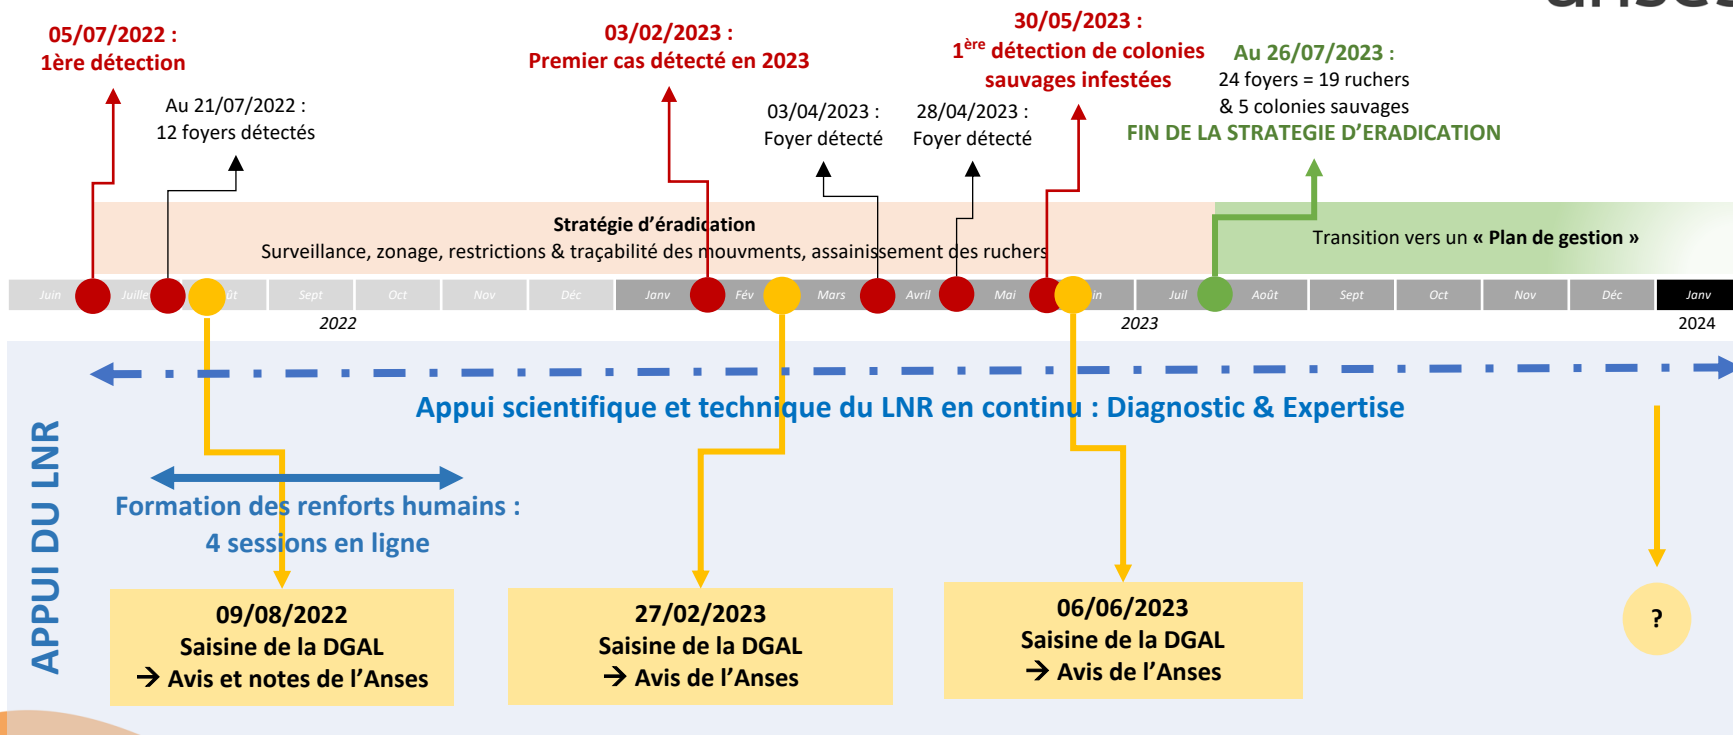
05/07/2022 :
1ère détection

Au 21/07/2022 :
12 foyers détectés

03/02/2023 :
Premier cas détecté en 2023

03/04/2023 :
Foyer détecté

28/04/2023 :
Foyer détecté

30/05/2023 :
$1^{ère}$ détection de colonies sauvages infestées

Au 26/07/2023 :
24 foyers = 19 ruchers
& 5 colonies sauvages
FIN DE LA STRATEGIE D'ERADICATION

Stratégie d'éradication
Surveillance, zonage, restrictions & traçabilité des mouvments, assainissement des ruchers

Transition vers un « Plan de gestion »

| Juin | Juillet | Août | Sept | Oct | Nov | Déc | Janv | Fév | Mars | Avril | Mai | Juin | Juil | Août | Sept | Oct | Nov | Déc | Janv |
|---|---|---|---|---|---|---|---|---|---|---|---|---|---|---|---|---|---|---|---|

2022 2023 2024

APPUI DU LNR

Appui scientifique et technique du LNR en continu : Diagnostic & Expertise

Formation des renforts humains :
4 sessions en ligne

09/08/2022
Saisine de la DGAL
→ Avis et notes de l'Anses

27/02/2023
Saisine de la DGAL
→ Avis de l'Anses

06/06/2023
Saisine de la DGAL
→ Avis de l'Anses

?